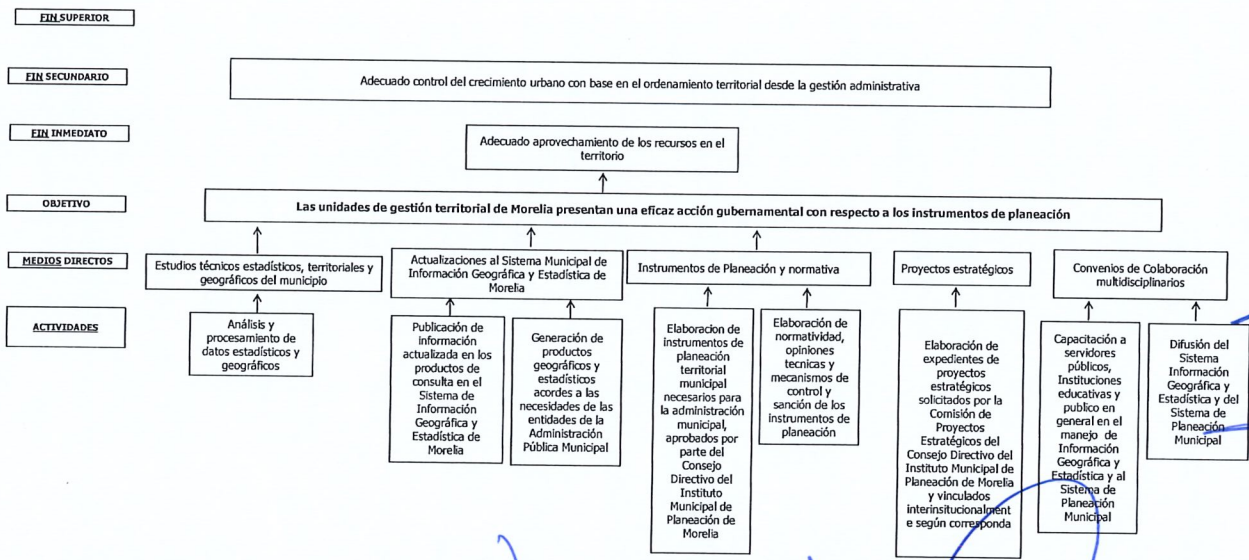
FIN SUPERIOR

FIN SECUNDARIO

Adecuado control del crecimiento urbano con base en el ordenamiento territorial desde la gestión administrativa

FIN INMEDIATO

Adecuado aprovechamiento de los recursos en el territorio

OBJETIVO

Las unidades de gestión territorial de Morelia presentan una eficaz acción gubernamental con respecto a los instrumentos de planeación

MEDIOS DIRECTOS

Estudios técnicos estadísticos, territoriales y geográficos del municipio

Actualizaciones al Sistema Municipal de Información Geográfica y Estadística de Morelia

Instrumentos de Planeación y normativa

Proyectos estratégicos

Convenios de Colaboración multidisciplinarios

ACTIVIDADES

Análisis y procesamiento de datos estadísticos y geográficos

Publicación de información actualizada en los productos de consulta en el Sistema de Información Geográfica y Estadística de Morelia

Generación de productos geográficos y estadísticos acordes a las necesidades de las entidades de la Administración Pública Municipal

Elaboracion de instrumentos de planeación territorial municipal necesarios para la administración municipal, aprobados por parte del Consejo Directivo del Instituto Municipal de Planeación de Morelia

Elaboración de normatividad, opiniones tecnicas y mecanismos de control y sanción de los instrumentos de planeación

Elaboración de expedientes de proyectos estratégicos solicitados por la Comisión de Proyectos Estratégicos del Consejo Directivo del Instituto Municipal de Planeación de Morelia y vinculados interinsitucionalment e según corresponda

Capacitación a servidores públicos, Instituciones educativas y publico en general en el manejo de Información Geográfica y Estadística y al Sistema de Planeación Municipal

Difusión del Sistema Información Geográfica y Estadística y del Sistema de Planeación Municipal